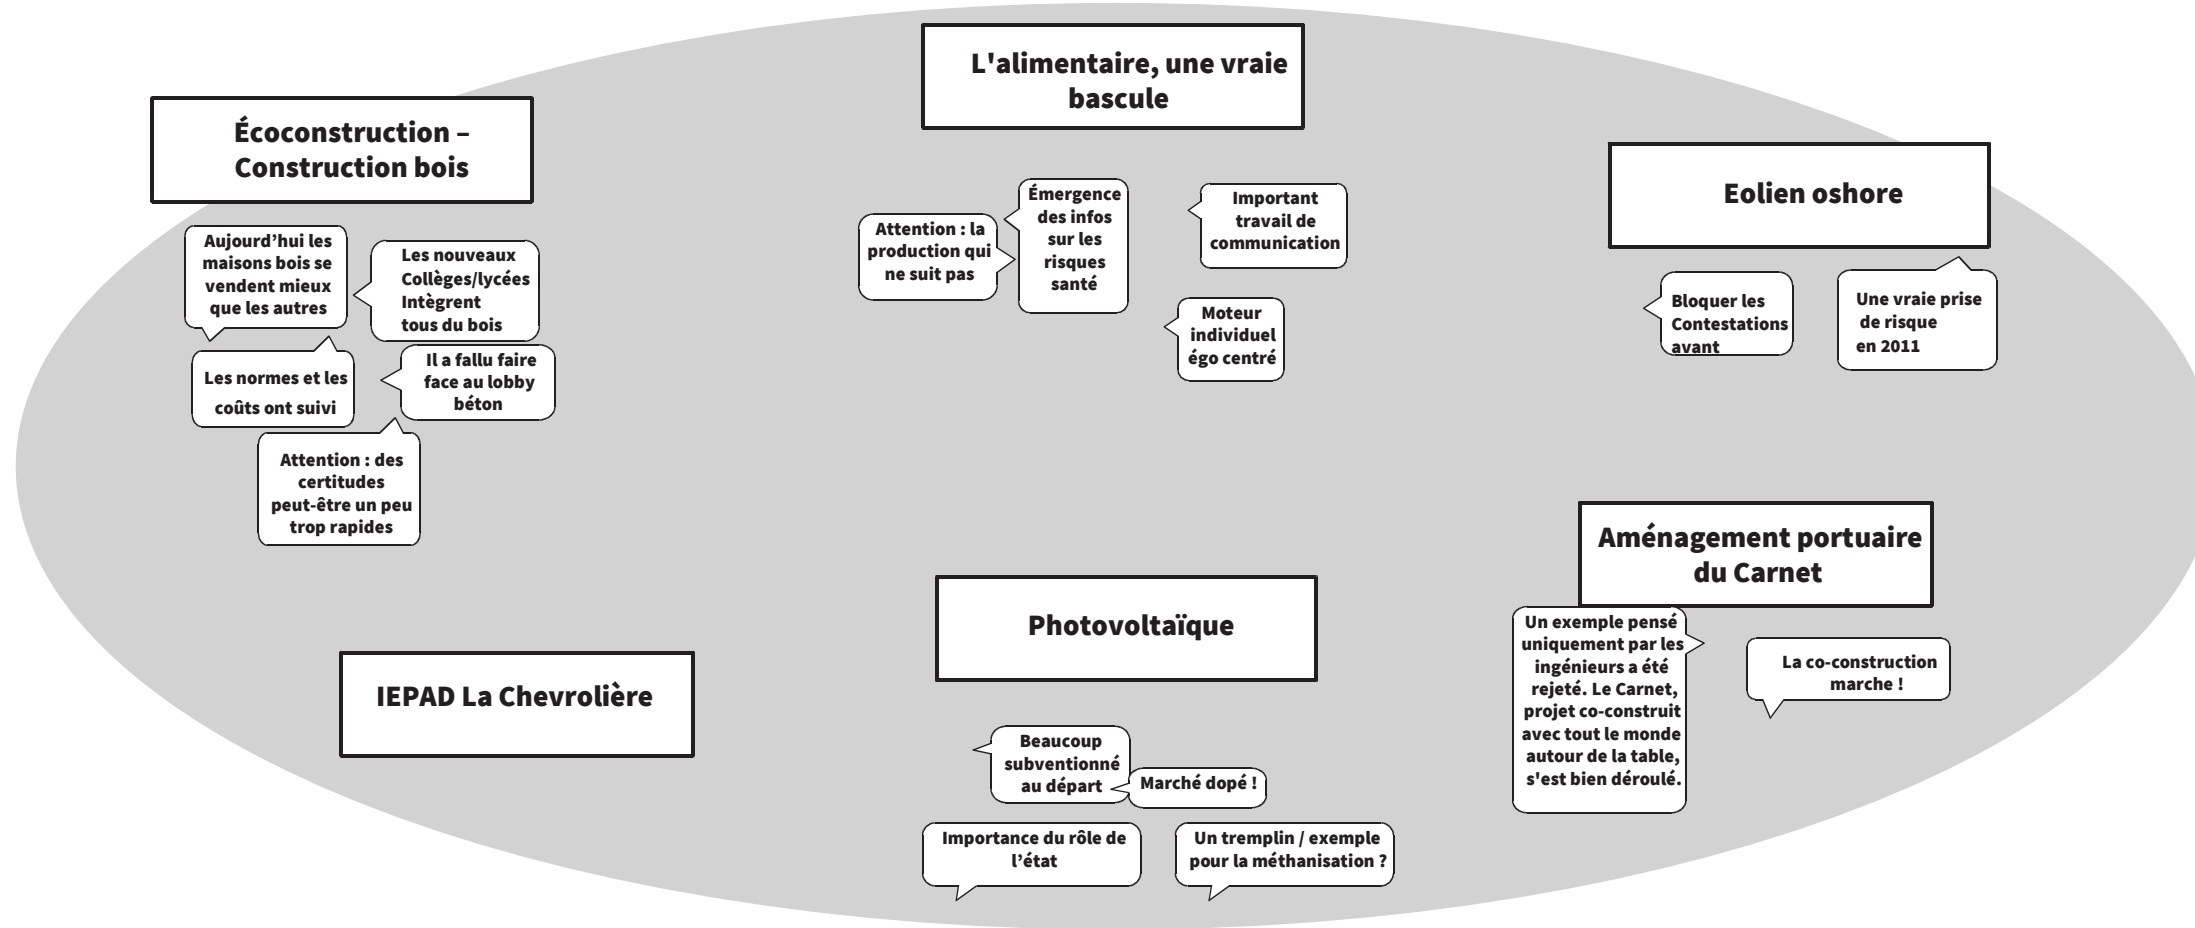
L'alimentaire, une vraie bascule

Écoconstruction – Construction bois

Eolien oshore

Aujourd'hui les maisons bois se vendent mieux que les autres

Les nouveaux Collèges/lycées Intègrent tous du bois

Les normes et les coûts ont suivi

Il a fallu faire face au lobby béton

Attention : des certitudes peut-être un peu trop rapides

Attention : la production qui ne suit pas

Émergence des infos sur les risques santé

Important travail de communication

Moteur individuel égo centré

Bloquer les Contestations avant

Une vraie prise de risque en 2011

Aménagement portuaire du Carnet

Un exemple pensé uniquement par les ingénieurs a été rejeté. Le Carnet, projet co-construit avec tout le monde autour de la table, s'est bien déroulé.

La co-construction marche !

Photovoltaïque

IEPAD La Chevrolière

Beaucoup subventionné au départ

Marché dopé !

Importance du rôle de l'état

Un tremplin / exemple pour la méthanisation ?